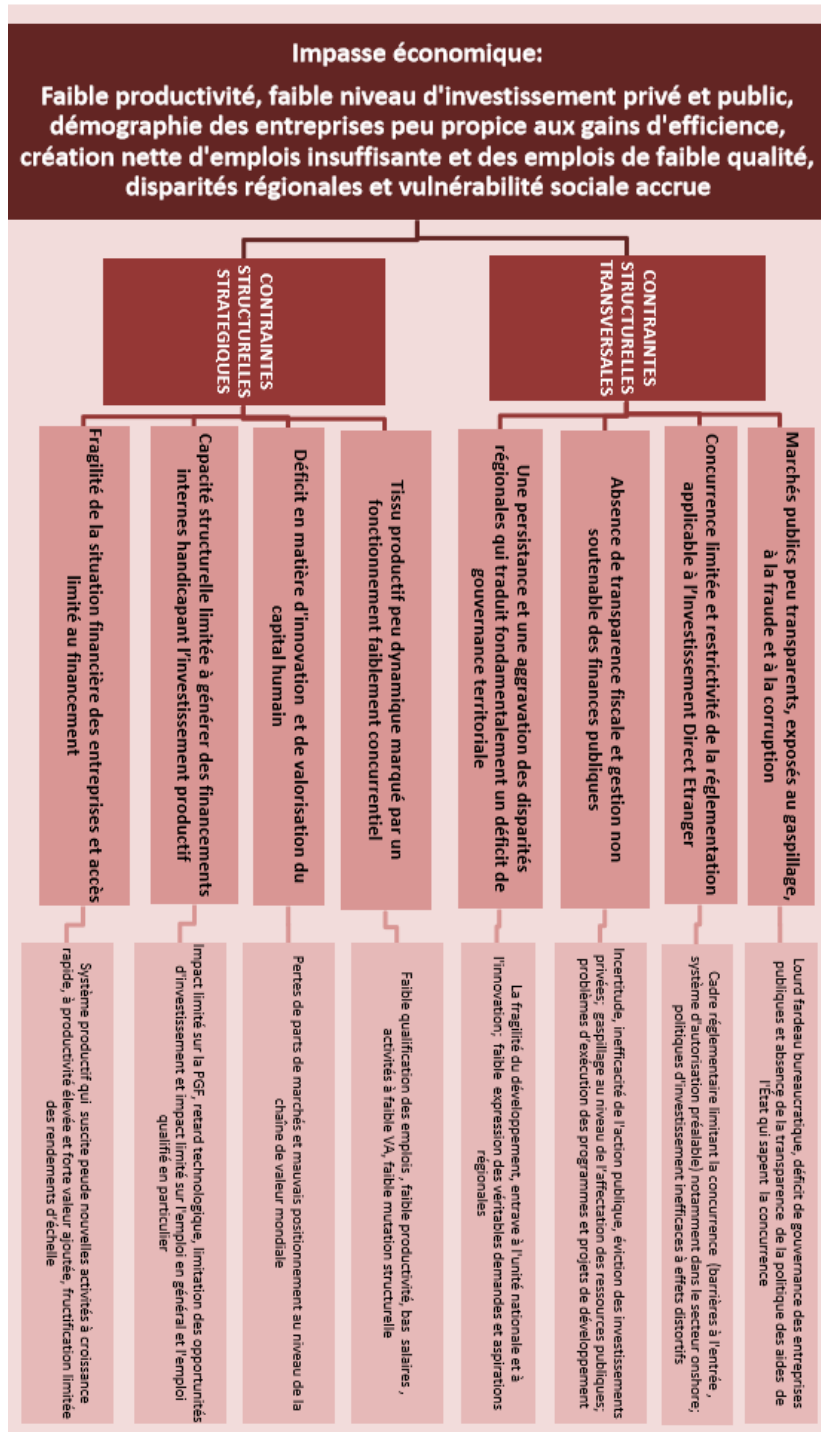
Impasse économique:

Faible productivité, faible niveau d'investissement privé et public, démographie des entreprises peu propice aux gains d'efficience, création nette d'emplois insuffisante et des emplois de faible qualité, disparités régionales et vulnérabilité sociale accrue

CONTRAINTES STRUCTURELLES STRATEGIQUES

CONTRAINTES STRUCTURELLES TRANSVERSALES

Fragilité de la situation financière des entreprises et accès limité au financement

Capacité structurelle limitée à générer des financements internes handicapant l'investissement productif

Déficit en matière d'innovation et de valorisation du capital humain

Tissu productif peu dynamique marqué par un fonctionnement faiblement concurrentiel

Une persistance et une aggravation des disparités régionales qui traduit fondamentalement un déficit de gouvernance territoriale

Absence de transparence fiscale et gestion non soutenable des finances publiques

Concurrence limitée et restrictivité de la réglementation applicable à l'Investissement Direct Etranger

Marchés publics peu transparents, exposé au gaspillage, à la fraude et à la corruption

Système productif qui suscite peude nouvelles activités à croissance rapide, à productivité élevée et forte valeur ajoutée, fructification limitée des rendements d'échelle

Impact limité sur la PGF, retard technologique, limitation des opportunités d'investissement et impact limité sur l'emploi en général et l'emploi qualifié en particulier

Pertes de parts de marchés et mauvais positionnement au niveau de la chaîne de valeur mondiale

Faible qualification des emplois , faible productivité, bas salaires , activités à faible VA, faible mutation structurelle

La fragilité du développement, entrave à l'unité nationale et à l'innovation; faible expression des véritables demandes et aspirations régionales

Incertitude, inefficacité de l'action publique, éviction des investissements privés; gaspillage au niveau de l'affectation des ressources publiques; problèmes d'exécution des programmes et projets de développement

Cadre réglementaire limitant la concurrence (barrières à l'entrée , système d'autorisation préalable) notamment dans le secteur onshore; politiques d'investissement inefficaces à effets distorsifs

Lourd fardeau bureaucratique, déficit de gouvernance des entreprises publiques et absence de la transparence de la politique des aides de l'Etat qui sapent la concurrence